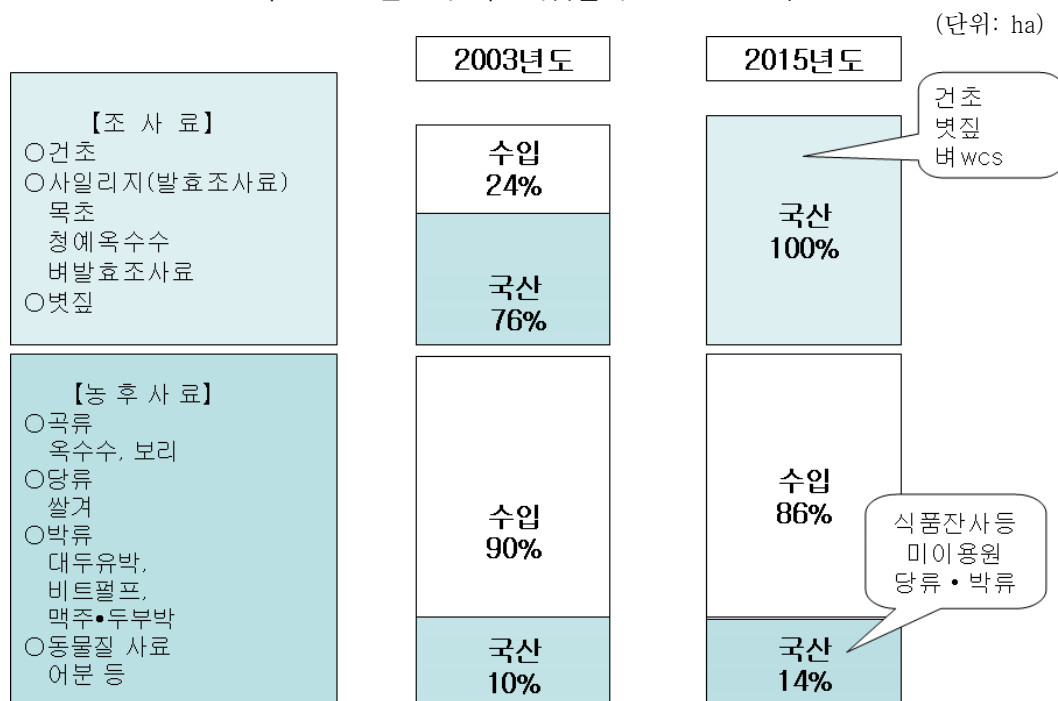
(단위: ha)

【조 사 료】
○건초
○사일리지(발효조사료)
목초
청예옥수수
벼발효조사료
○볏짚

【농 후 사 료】
○곡류
옥수수, 보리
○당류
쌀겨
○박류
대두유박,
비트펄프,
맥주•두부박
○동물질 사료
어분 등

2003년도

수입
24%

국산
76%

수입
90%

국산
10%

2015년도

건초
볏짚
벼wcs

국산
100%

수입
86%

식품잔사등
미이용원
당류 • 박류

국산
14%